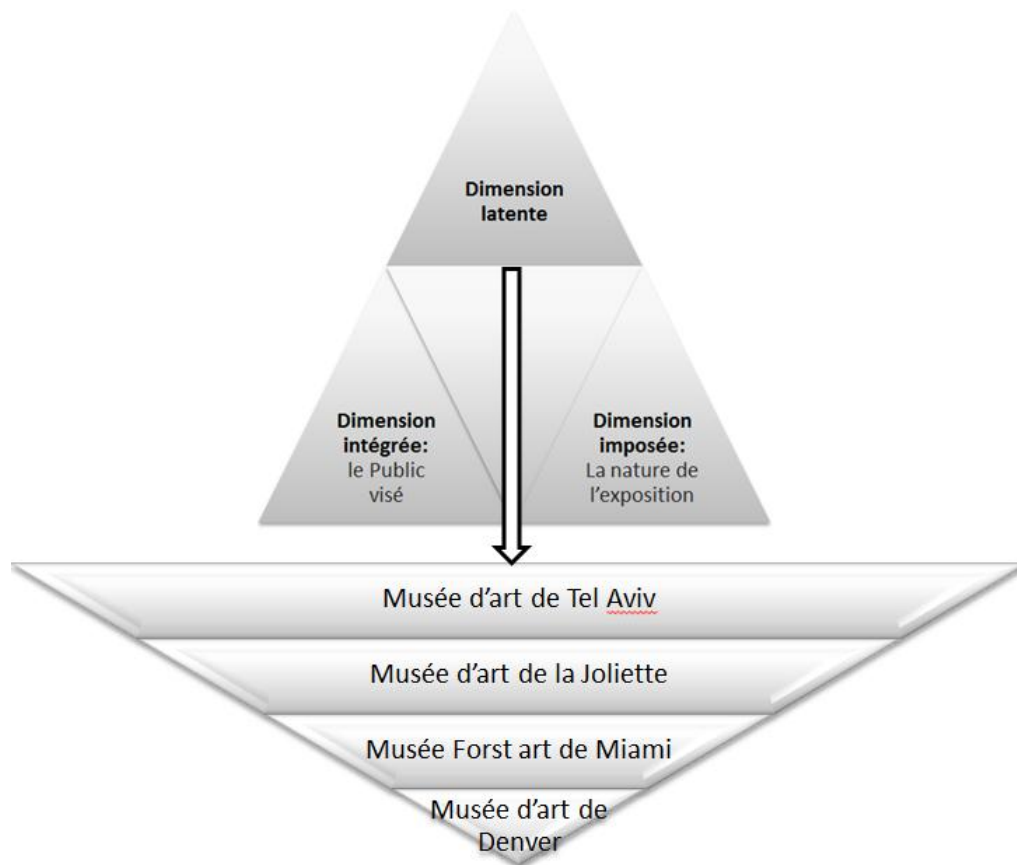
Dimension latente

Dimension intégrée: le Public visé

Dimension imposée: La nature de l'exposition

Musée d'art de Tel Aviv

Musée d'art de la Joliette

Musée Forst art de Miami

Musée d'art de Denver